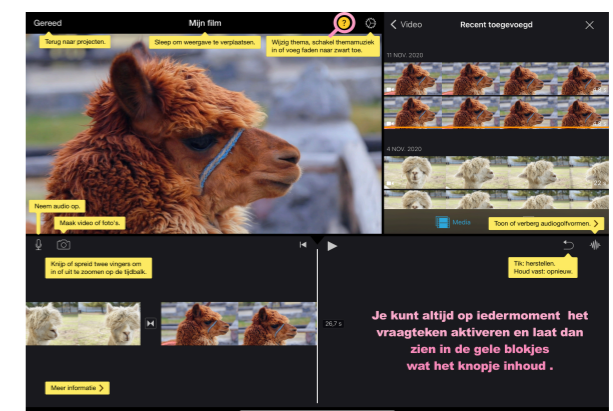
Gereed

Mijn film

Terug naar projecten.

Sleep om weergave te verplaatsen.

Wijzig thema, schakel themamuziek in of voeg faden naar zwart toe.

Video

Recent toegevoegd

11 NOV. 2020

4 NOV. 2020

Neem audio op.

Maak video of foto's.

Media

Toon of verberg audiogolfvormen.

Knijp of spreid twee vingers om in of uit te zoomen op de tijdbalk.

Tik: herstellen. Houd vast: opnieuw.

26,7 s

Je kunt altijd op iedermoment het vraagteken aktiveren en laat dan zien in de gele blokjes wat het knopje inhoud .

Meer informatie